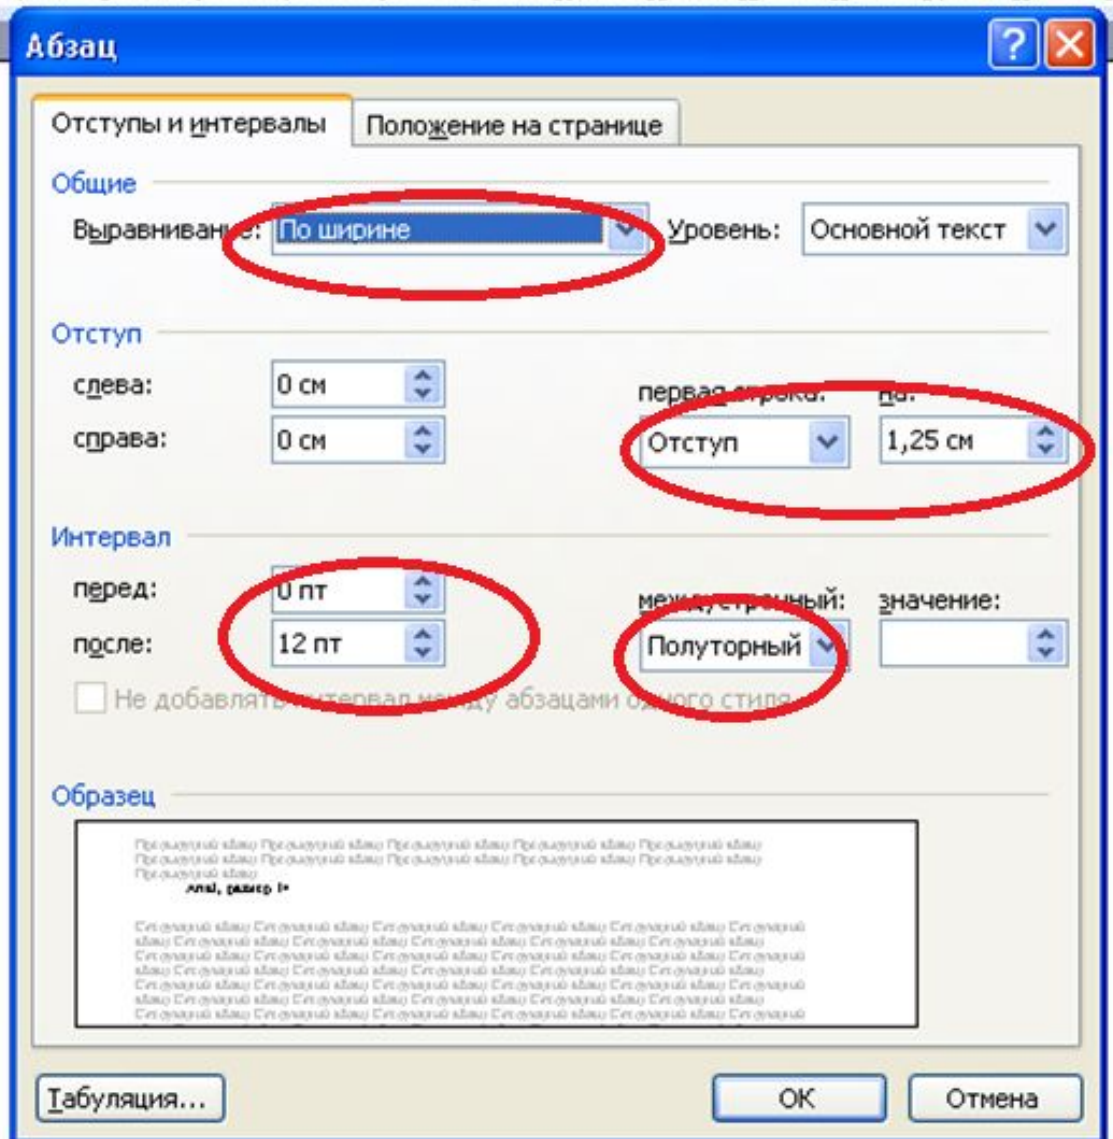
Абзац

?

Отступы и интервалы

Положение на странице

Общие

Выравнивание: По ширине

Уровень: Основной текст

Отступ

слева: 0 см

справа: 0 см

первая строка: на:

Отступ

1,25 см

Интервал

перед: 0 пт

после: 12 пт

междустрочный: значение:

Полуторный

Не добавлять интервал между абзацами одного стиля

Образец

Предыдущий абзац Предыдущий абзац Предыдущий абзац Предыдущий абзац Предыдущий абзац Предыдущий абзац Предыдущий абзац Предыдущий абзац Предыдущий абзац

Arial, размер 14

Следующий абзац Следующий абзац Следующий абзац Следующий абзац Следующий абзац Следующий абзац Следующий абзац Следующий абзац Следующий абзац Следующий абзац Следующий абзац Следующий абзац Следующий абзац Следующий абзац Следующий абзац Следующий абзац Следующий абзац Следующий абзац Следующий абзац Следующий абзац Следующий абзац Следующий абзац Следующий абзац Следующий абзац Следующий абзац Следующий абзац Следующий абзац Следующий абзац Следующий абзац Следующий абзац

Табуляция...

ОК

Отмена